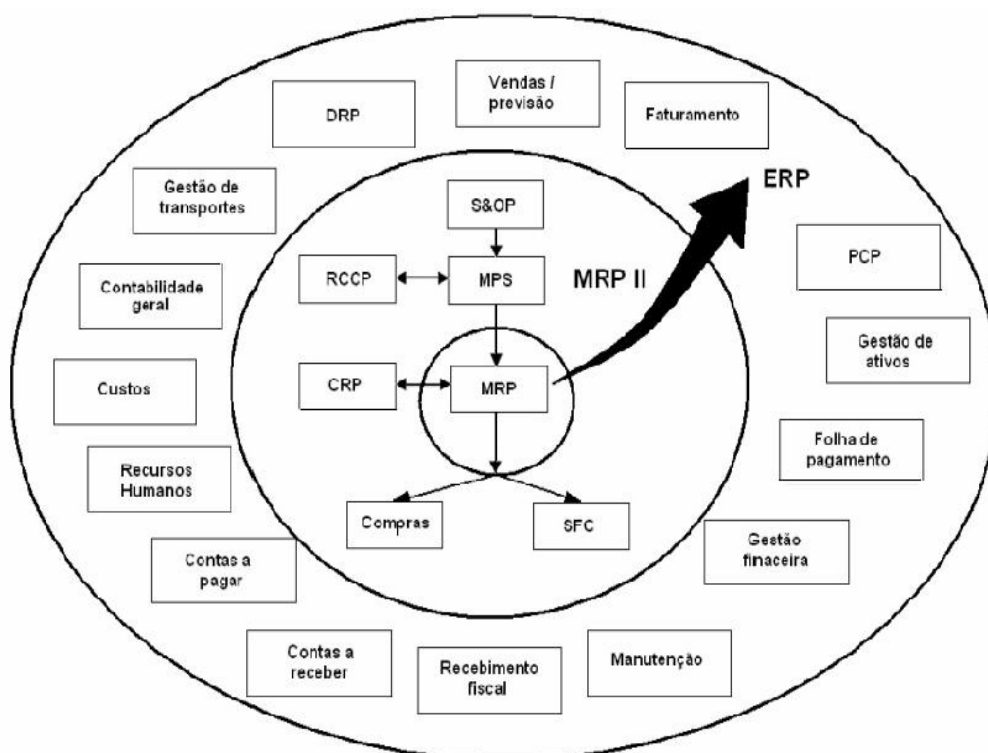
DRP

Vendas / previsão

Faturamento

ERP

Gestão de transportes

S&OP

PCP

RCCP

MPS

MRP II

Contabilidade geral

Gestão de ativos

CRP

MRP

Custos

Folha de pagamento

Recursos Humanos

Compras

SFC

Contas a pagar

Gestão finaceira

Contas a receber

Recebimento fiscal

Manutenção